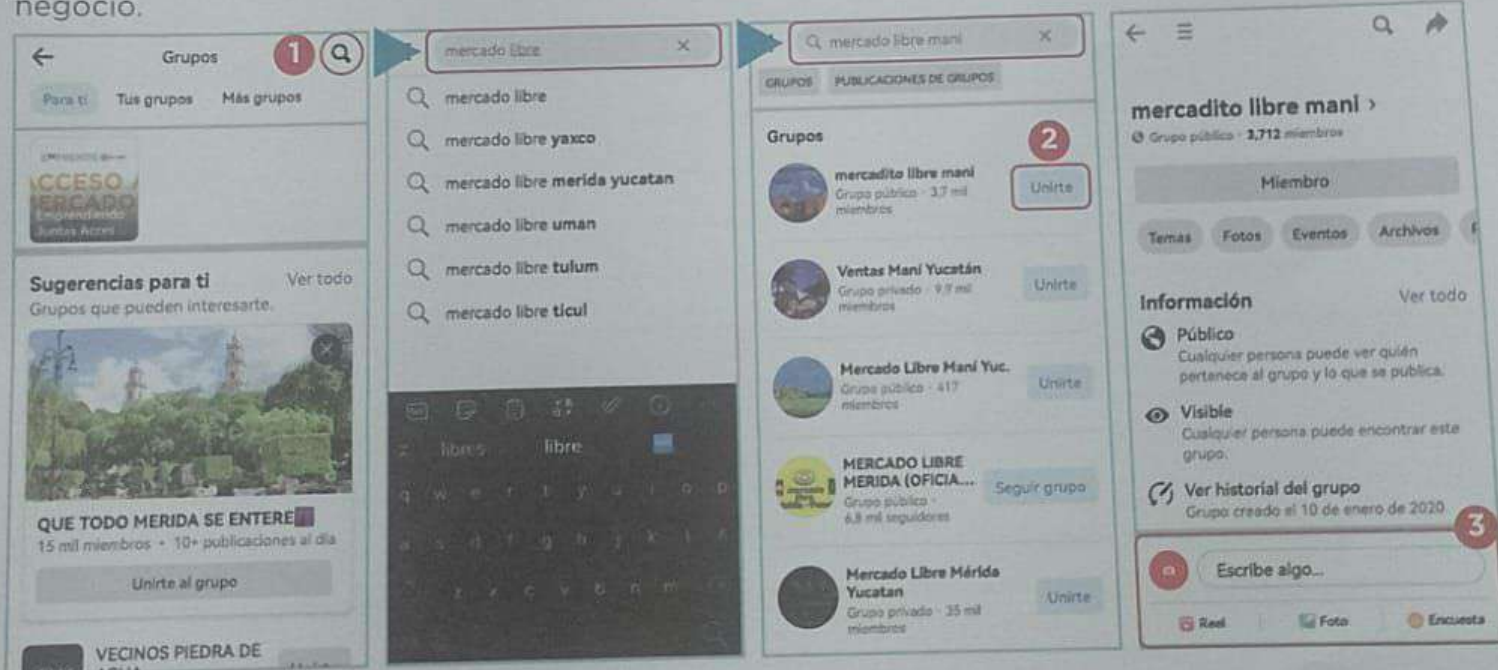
negocio.

Grupos
1
Para ti Tus grupos Más grupos
ACCESO A MERCADO
Emprendiendo Juntos Acces
Sugerencias para ti Ver todo
Grupos que pueden interesarte.
QUE TODO MERIDA SE ENTERE
15 mil miembros · 10+ publicaciones al día
Unirte al grupo
VECINOS PIEDRA DE AGUA

mercado libre
mercado libre
mercado libre yaxco
mercado libre merida yucatan
mercado libre uman
mercado libre tulum
mercado libre ticul
libres libre
q w e r t y u i o p
a s d f g h j k l
z x c v b n m

mercado libre mani
GRUPOS PUBLICACIONES DE GRUPOS
Grupos
2
mercadito libre mani
Grupo público · 3,7 mil miembros
Unirte
Ventas Maní Yucatán
Grupo privado · 9,9 mil miembros
Unirte
Mercado Libre Maní Yuc.
Grupo público · 417 miembros
Unirte
MERCADO LIBRE MERIDA (OFICIA...
Grupo público · 6,8 mil seguidores
Seguir grupo
Mercado Libre Mérida Yucatan
Grupo privado · 35 mil miembros
Unirte

mercadito libre mani ›
Grupo público · 3,712 miembros
Miembro
Temas Fotos Eventos Archivos
Información Ver todo
Público
Cualquier persona puede ver quién pertenece al grupo y lo que se publica.
Visible
Cualquier persona puede encontrar este grupo.
Ver historial del grupo
Grupo creado el 10 de enero de 2020
3
Escribe algo...
Reel Foto Encuesta